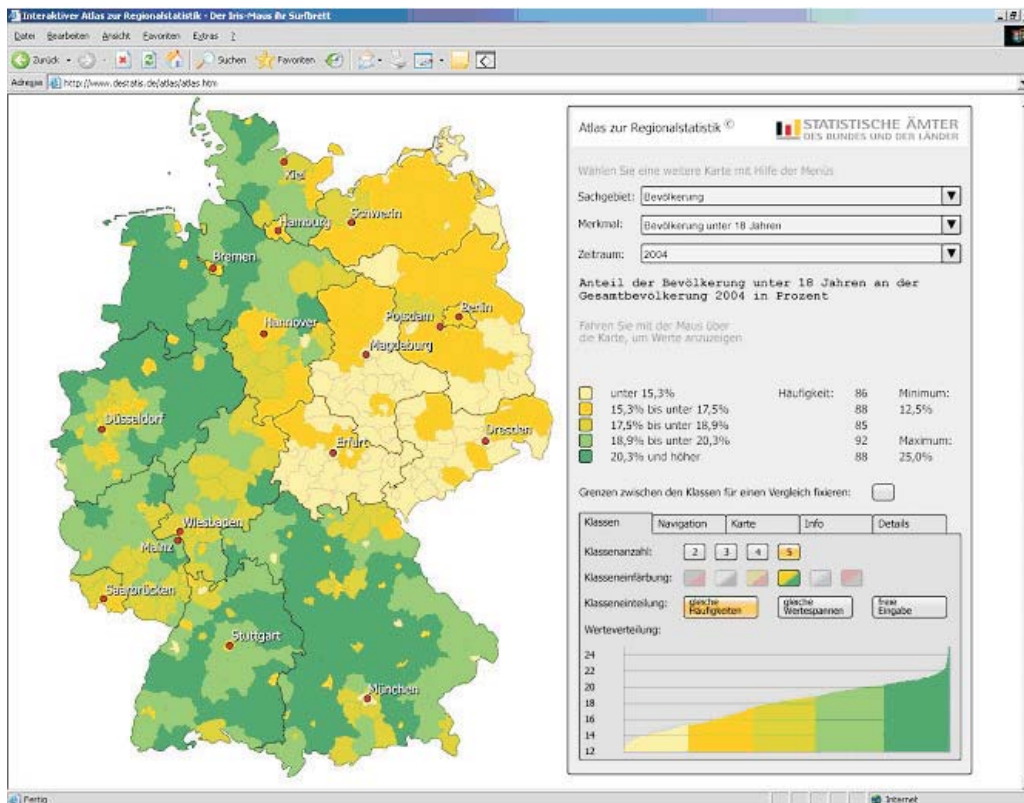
Interaktiver Atlas zur Regionalstatistik - Der Iris-Maus ihr Surfbrett

Datei Bearbeiten Ansicht Favoriten Extras ?

Zurück Suchen Favoriten

Adresse http://www.destatis.de/atlas/atlas.htm

Kiel
Hamburg
Schwerin
Bremen
Berlin
Hannover
Potsdam
Magdeburg
Düsseldorf
Erfurt
Dresden
Wiesbaden
Mainz
Saarbrücken
Stuttgart
München

Atlas zur Regionalstatistik ©

STATISTISCHE ÄMTER DES BUNDES UND DER LÄNDER

Wählen Sie eine weitere Karte mit Hilfe der Menüs

Sachgebiet: Bevölkerung

Merkmal: Bevölkerung unter 18 Jahren

Zeitraum: 2004

Anteil der Bevölkerung unter 18 Jahren an der Gesamtbevölkerung 2004 in Prozent

Fahren Sie mit der Maus über die Karte, um Werte anzuzeigen

| | Häufigkeit: | | |
|---|---|---|---|
| unter 15,3% | | 86 | Minimum: |
| 15,3% bis unter 17,5% | | 88 | 12,5% |
| 17,5% bis unter 18,9% | | 85 | |
| 18,9% bis unter 20,3% | | 92 | Maximum: |
| 20,3% und höher | | 88 | 25,0% |

Grenzen zwischen den Klassen für einen Vergleich fixieren:

Klassen | Navigation | Karte | Info | Details

Klassenanzahl: 2 3 4 5

Klasseneinfärbung:

Klasseneinteilung: gleiche Häufigkeiten | gleiche Wertespannen | freie Eingabe

Werteverteilung:

24
22
20
18
16
14
12

Fertig

Internet